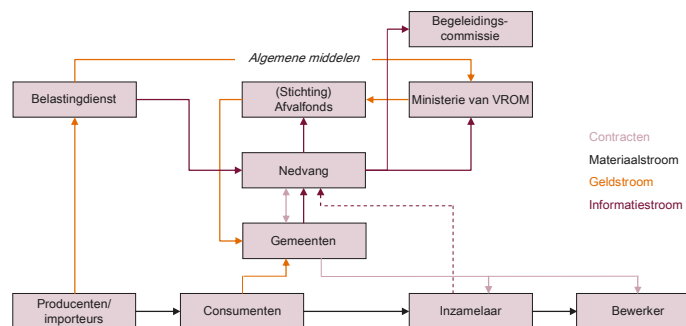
Begeleidings-commissie

Algemene middelen

Belastingdienst

(Stichting) Afvalfonds

Ministerie van VROM

Contracten
Materiaalstroom
Geldstroom
Informatiestroom

Nedvang

Gemeenten

Producenten/ importeurs

Consumenten

Inzamelaar

Bewerker